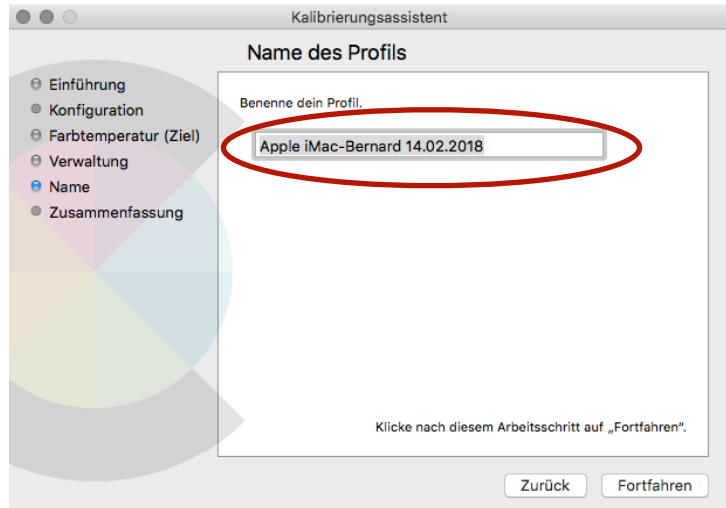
Kalibrierungsassistent

Name des Profils

Einführung
Konfiguration
Farbtemperatur (Ziel)
Verwaltung
Name
Zusammenfassung

Benenne dein Profil.

Apple iMac-Bernard 14.02.2018

Klicke nach diesem Arbeitsschritt auf „Fortfahren".

Zurück
Fortfahren